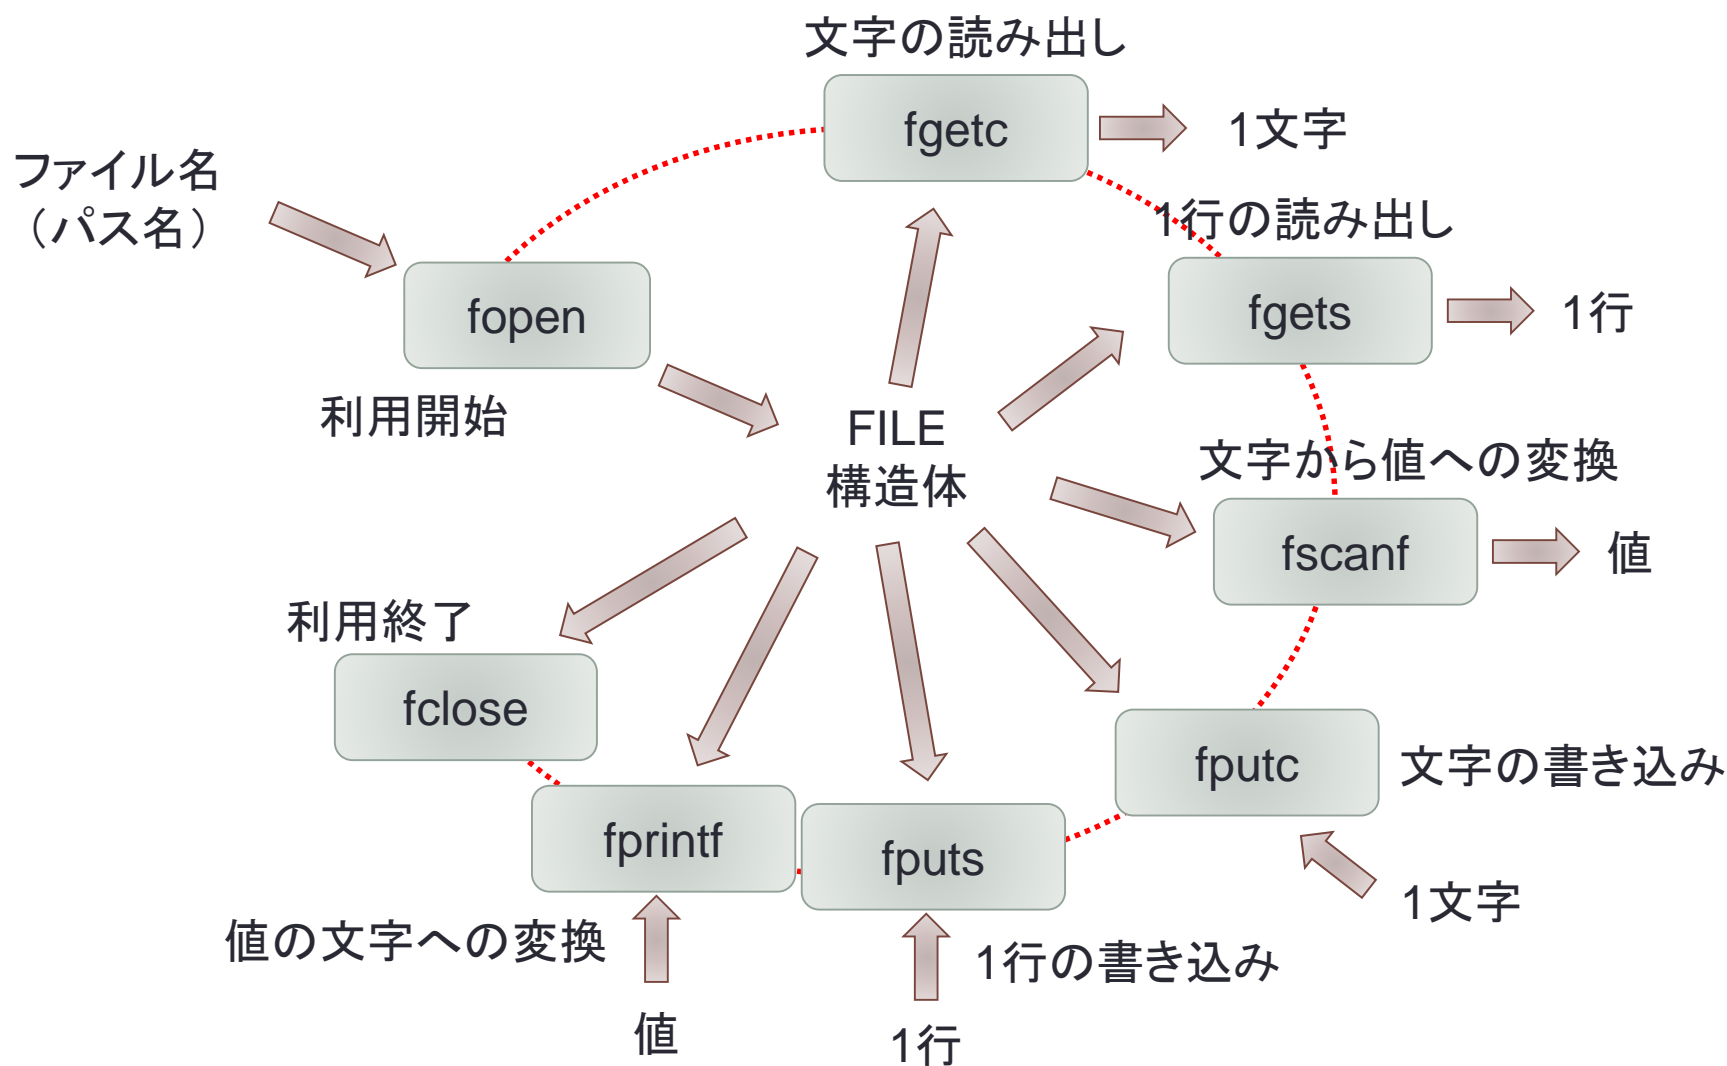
文字の読み出し

fgetc

1文字

ファイル名
（パス名）

1行の読み出し

fopen

fgets

1行

利用開始

FILE
構造体

文字から値への変換

fscanf

値

利用終了

fclose

fputc

文字の書き込み

fprintf

fputs

1文字

値の文字への変換

1行の書き込み

値

1行